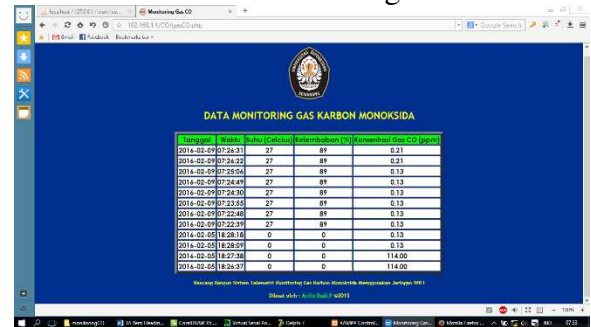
localhost / 127.0.0.1 / coro/ssc... × Monitoring Gas CO × +

192.168.1.1/CO/tgasCO.php

Gmail Facebook Bookmarks bar

DATA MONITORING GAS KARBON MONOKSIDA

| Tanggal | Waktu | Suhu (Celcius) | Kelembaban (%) | Konsentrasi Gas CO (ppm) |
|---|---|---|---|---|
| 2016-02-09 | 07:26:31 | 27 | 89 | 0.21 |
| 2016-02-09 | 07:26:22 | 27 | 89 | 0.21 |
| 2016-02-09 | 07:25:06 | 27 | 89 | 0.13 |
| 2016-02-09 | 07:24:49 | 27 | 89 | 0.13 |
| 2016-02-09 | 07:24:30 | 27 | 89 | 0.13 |
| 2016-02-09 | 07:23:55 | 27 | 89 | 0.13 |
| 2016-02-09 | 07:22:48 | 27 | 89 | 0.13 |
| 2016-02-09 | 07:22:39 | 27 | 89 | 0.13 |
| 2016-02-05 | 18:28:18 | 0 | 0 | 0.13 |
| 2016-02-05 | 18:28:09 | 0 | 0 | 0.13 |
| 2016-02-05 | 18:27:38 | 0 | 0 | 114.00 |
| 2016-02-05 | 18:26:37 | 0 | 0 | 114.00 |

Rancang Bangun Sistem Telemetri Monitoring Gas Karbon Monoksida Menggunakan Jaringan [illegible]

Dibuat oleh : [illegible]

07:38